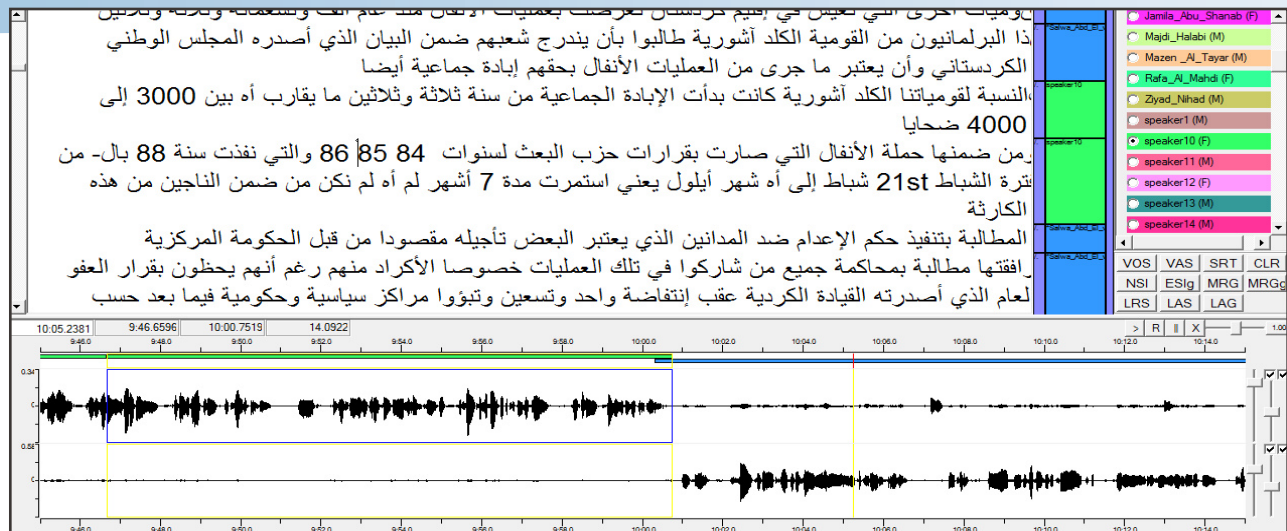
قوميات أخرى التي تعيش في إقليم كردستان تعرضت لعمليات الأنفال منذ عام ألف وتسعمائة وثلاثة وثلاثين

ذا البرلمانيون من القومية الكلد آشورية طالبوا بأن يندرج شعبهم ضمن البيان الذي أصدره المجلس الوطني الكردستاني وأن يعتبر ما جرى من العمليات الأنفال بحقهم إبادة جماعية أيضا

النسبة لقومياتنا الكلد آشورية كانت بدأت الإبادة الجماعية من سنة ثلاثة وثلاثين ما يقارب أه بين 3000 إلى 4000 ضحايا

رمن ضمنها حملة الأنفال التي صارت بقرارات حزب البعث لسنوات 84 85 86 والتي نفذت سنة 88 بال- من فترة الشباط 21st شباط إلى أه شهر أيلول يعني استمرت مدة 7 أشهر لم أه لم نكن من ضمن الناجين من هذه الكارثة

المطالبة بتنفيذ حكم الإعدام ضد المدانين الذي يعتبر البعض تأجيله مقصودا من قبل الحكومة المركزية

رافقتها مطالبة بمحاكمة جميع من شاركوا في تلك العمليات خصوصا الأكراد منهم رغم أنهم يحظون بقرار العفو العام الذي أصدرته القيادة الكردية عقب إنتفاضة واحد وتسعين وتبوؤا مراكز سياسية وحكومية فيما بعد حسب

Salwa_Abd_El_
speaker10
speaker10
Salwa_Abd_El_
Salwa_Abd_El_

Jamila_Abu_Shanab (F)
Majdi_Halabi (M)
Mazen _Al_Tayar (M)
Rafa_Al_Mahdi (F)
Ziyad_Nihad (M)
speaker1 (M)
speaker10 (F)
speaker11 (M)
speaker12 (F)
speaker13 (M)
speaker14 (M)

VOS VAS SRT CLR
NSI ESIg MRG MRGg
LRS LAS LAG

10:05.2381 9:46.6596 10:00.7519 14.0922
> R X 1.00

9:46.0 9:48.0 9:50.0 9:52.0 9:54.0 9:56.0 9:58.0 10:00.0 10:02.0 10:04.0 10:06.0 10:08.0 10:10.0 10:12.0 10:14.0
0.34
0.58
9:46.0 9:48.0 9:50.0 9:52.0 9:54.0 9:56.0 9:58.0 10:00.0 10:02.0 10:04.0 10:06.0 10:08.0 10:10.0 10:12.0 10:14.0